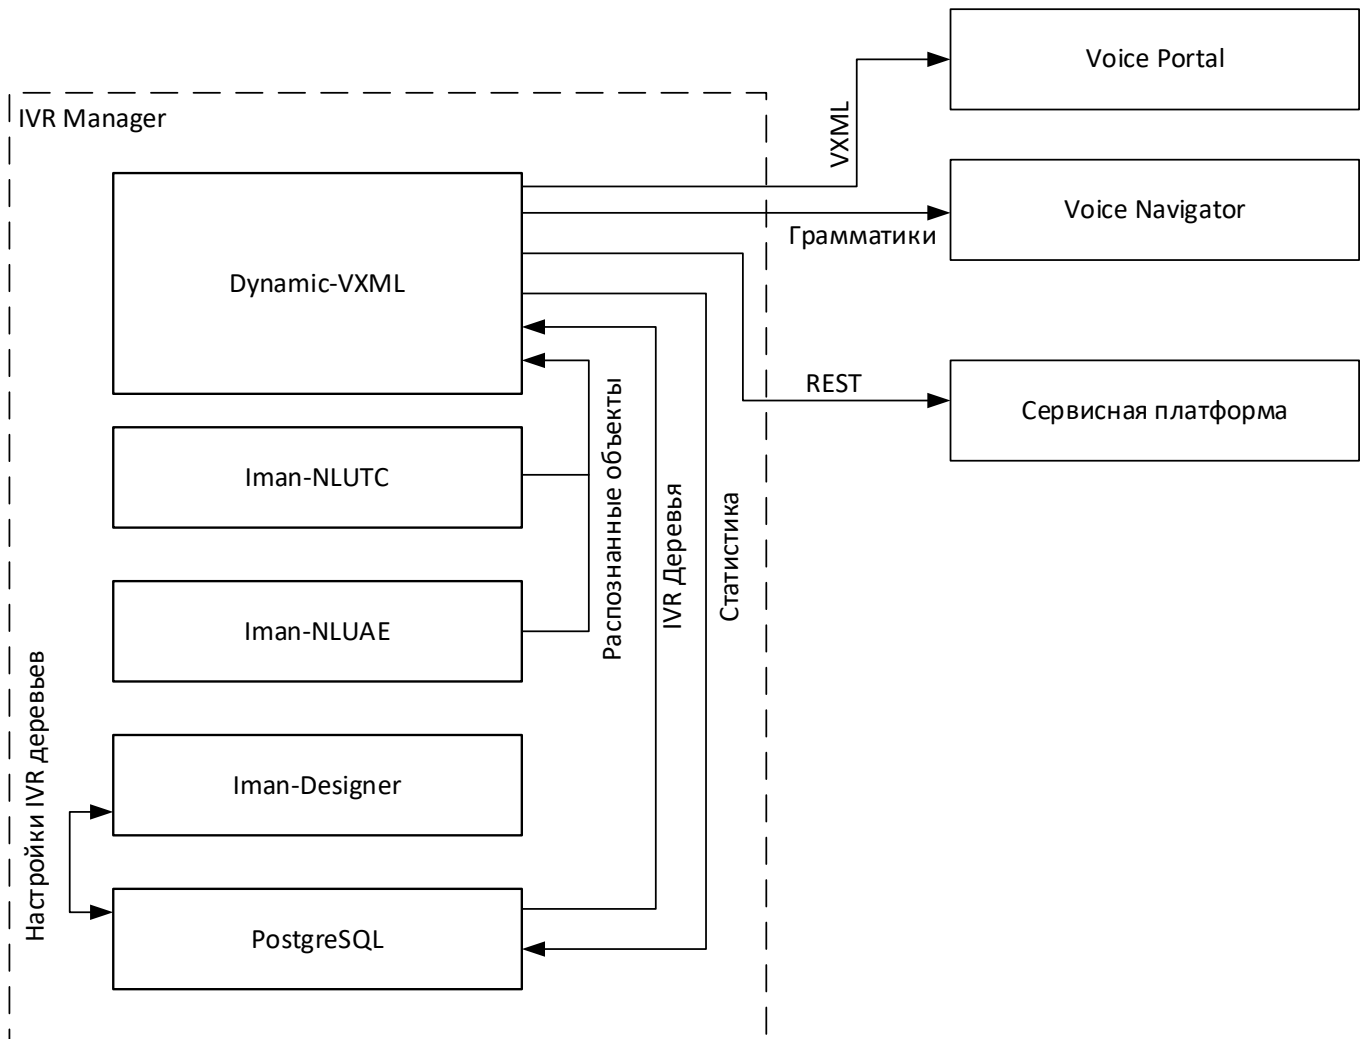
IVR Manager

Voice Portal

VXML

Voice Navigator

Грамматики

Dynamic-VXML

REST

Сервисная платформа

Iman-NLUTC

Распознанные объекты

IVR Деревья

Статистика

Iman-NLUAE

Настройки IVR деревьев

Iman-Designer

PostgreSQL